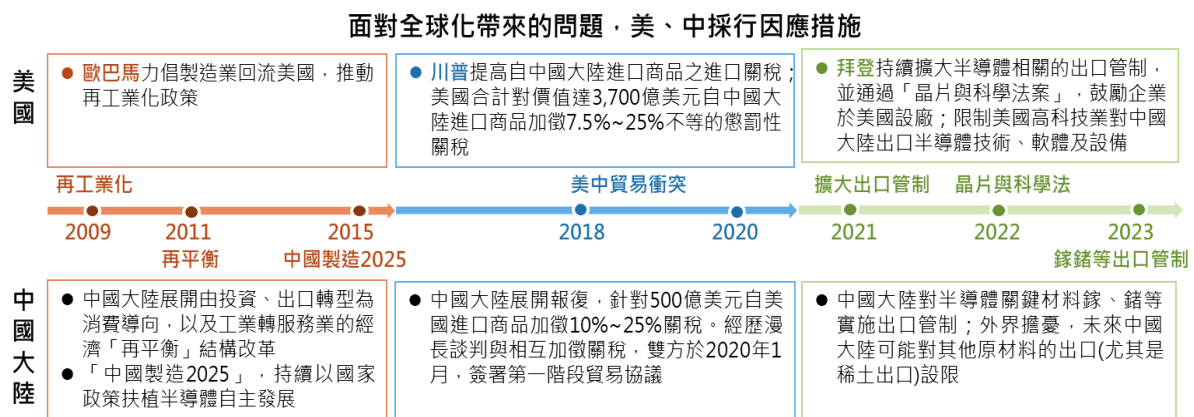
面對全球化帶來的問題，美、中採行因應措施

美國

● 歐巴馬力倡製造業回流美國，推動再工業化政策

● 川普提高自中國大陸進口商品之進口關稅；美國合計對價值達3,700億美元自中國大陸進口商品加徵7.5%~25%不等的懲罰性關稅

● 拜登持續擴大半導體相關的出口管制，並通過「晶片與科學法案」，鼓勵企業於美國設廠；限制美國高科技業對中國大陸出口半導體技術、軟體及設備

再工業化

美中貿易衝突

擴大出口管制

晶片與科學法

2009

2011

再平衡

2015

中國製造2025

2018

2020

2021

2022

2023

鎵鍺等出口管制

中國大陸

● 中國大陸展開由投資、出口轉型為消費導向，以及工業轉服務業的經濟「再平衡」結構改革

● 「中國製造2025」，持續以國家政策扶植半導體自主發展

● 中國大陸展開報復，針對500億美元自美國進口商品加徵10%~25%關稅。經歷漫長談判與相互加徵關稅，雙方於2020年1月，簽署第一階段貿易協議

● 中國大陸對半導體關鍵材料鎵、鍺等實施出口管制；外界擔憂，未來中國大陸可能對其他原材料的出口(尤其是稀土出口)設限